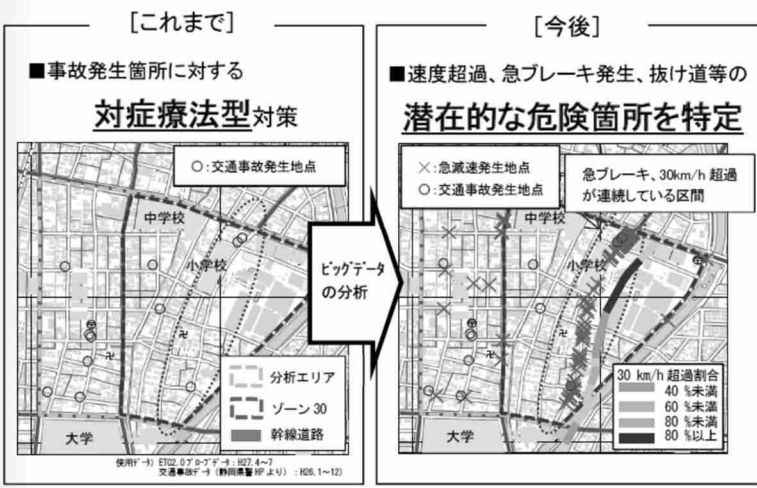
[これまで]

■事故発生箇所に対する

対症療法型対策

○:交通事故発生地点

中学校

小学校

大学

分析エリア

ゾーン 30

幹線道路

使用データ:ETC2.0プローブデータ:H27.4~7
交通事故データ(静岡県警HPより):H26.1~12)

ビッグデータの分析

[今後]

■速度超過、急ブレーキ発生、抜け道等の

潜在的な危険箇所を特定

×:急減速発生地点
○:交通事故発生地点

急ブレーキ、30km/h 超過が連続している区間

中学校

小学校

大学

30 km/h 超過割合
40 %未満
60 %未満
80 %未満
80 %以上